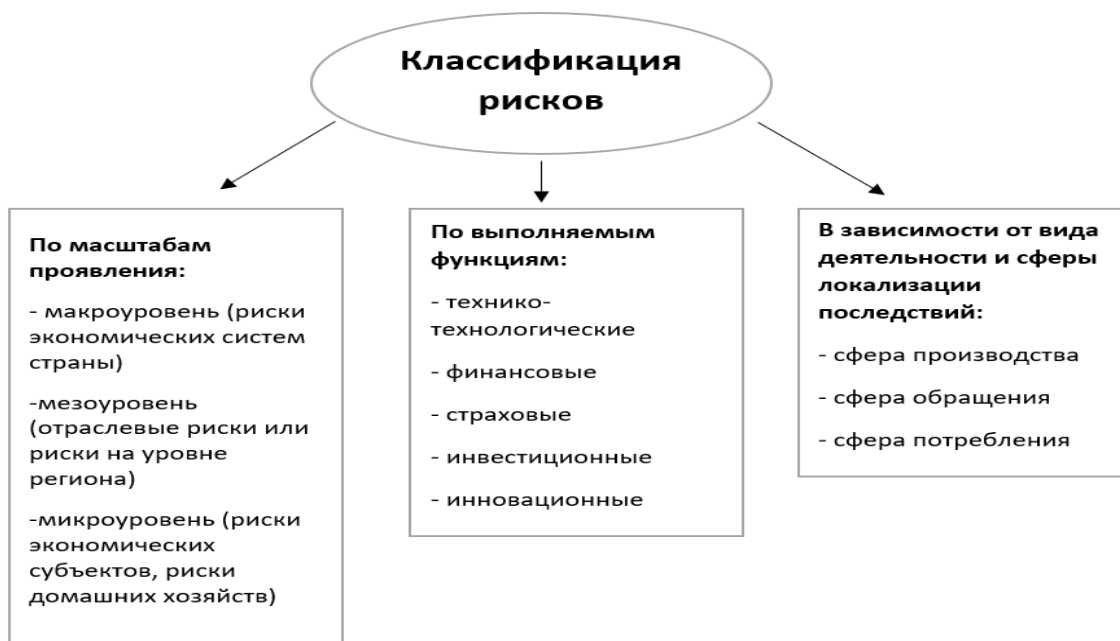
Классификация рисков

По масштабам проявления:

- макроуровень (риски экономических систем страны)

-мезоуровень (отраслевые риски или риски на уровне региона)

-микроуровень (риски экономических субъектов, риски домашних хозяйств)

По выполняемым функциям:

- технико-технологические

- финансовые

- страховые

- инвестиционные

- инновационные

В зависимости от вида деятельности и сферы локализации последствий:

- сфера производства

- сфера обращения

- сфера потребления